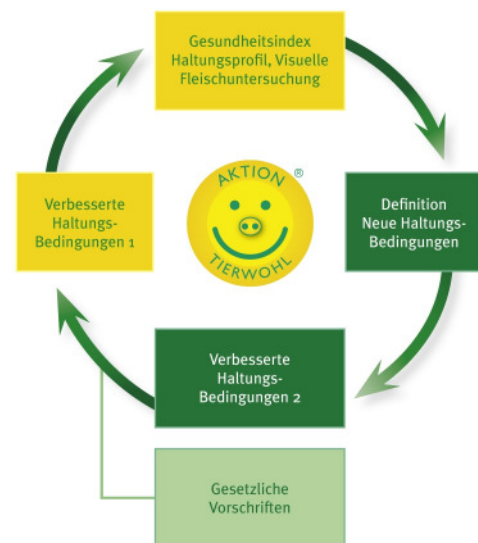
Gesundheitsindex Haltungsprofil, Visuelle Fleischuntersuchung

Verbesserte Haltungs-Bedingungen 1

AKTION ®

TIERWOHL

Definition Neue Haltungs-Bedingungen

Verbesserte Haltungs-Bedingungen 2

Gesetzliche Vorschriften